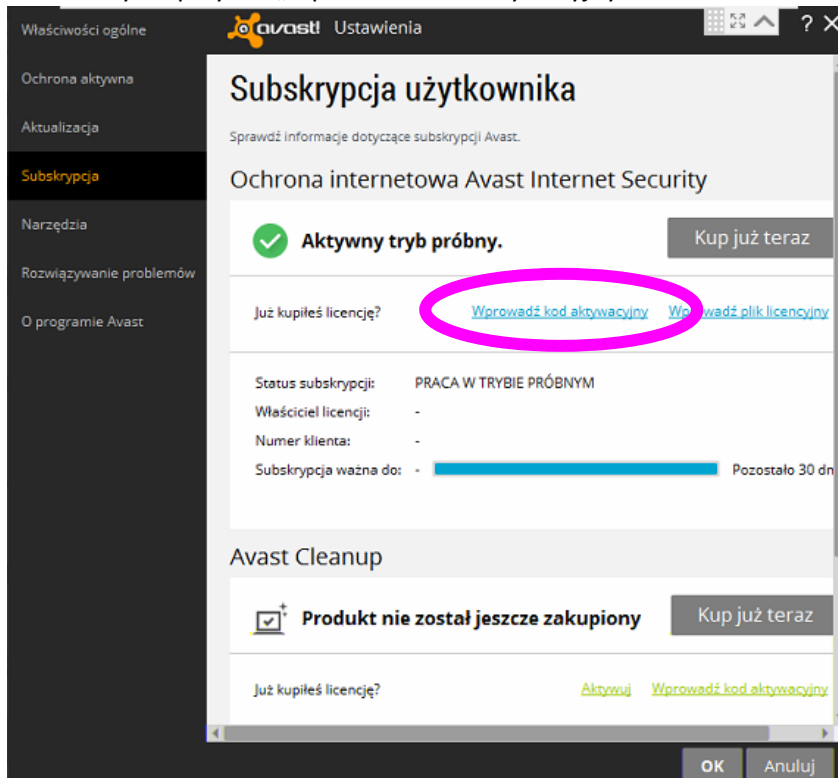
Właściwości ogólne

Ochrona aktywna

Aktualizacja

Subskrypcja

Narzędzia

Rozwiązywanie problemów

O programie Avast

avast! Ustawienia

? ✕

Subskrypcja użytkownika

Sprawdź informacje dotyczące subskrypcji Avast.

Ochrona internetowa Avast Internet Security

Aktywny tryb próbny.

Kup już teraz

Już kupiłeś licencję?

Wprowadź kod aktywacyjny

Wprowadź plik licencyjny

Status subskrypcji: PRACA W TRYBIE PRÓBNYM

Właściciel licencji: -

Numer klienta: -

Subskrypcja ważna do: -

Pozostało 30 dn

Avast Cleanup

Produkt nie został jeszcze zakupiony

Kup już teraz

Już kupiłeś licencję?

Aktywuj

Wprowadź kod aktywacyjny

OK

Anuluj